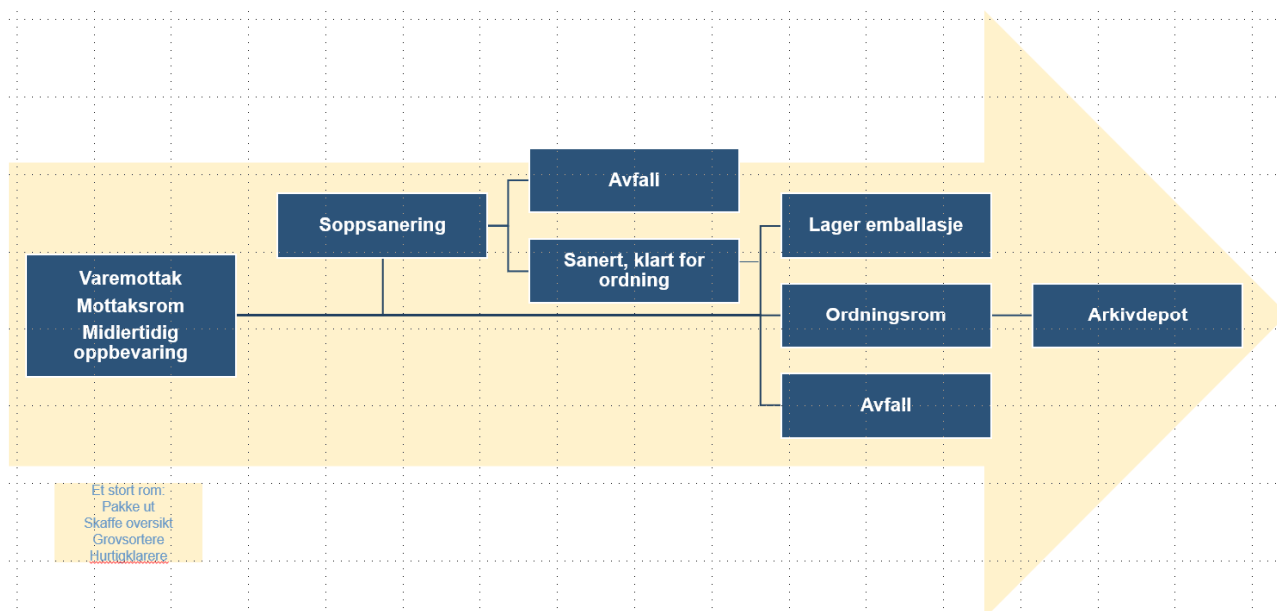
Varemottak
Mottaksrom
Midlertidig oppbevaring

Soppsanering

Avfall

Sanert, klart for ordning

Lager emballasje

Ordningsrom

Arkivdepot

Avfall

Et stort rom:
Pakke ut
Skaffe oversikt
Grovsortere
Hurtigklarere